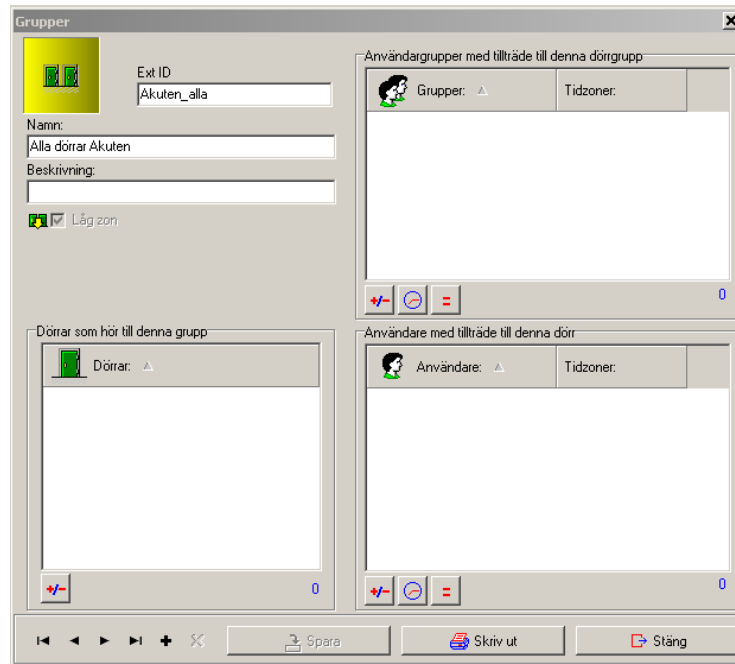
Grupper

Ext ID
Akuten_alla
Namn:
Alla dörrar Akuten
Beskrivning:

Låg zon

Användargrupper med tillträde till denna dörrgrupp

| Grupper: | Tidzoner: |
|---|---|

+/- =
0

Dörrar som hör till denna grupp

| Dörrar: |
|---|

+/-
0

Användare med tillträde till denna dörr

| Användare: | Tidzoner: |
|---|---|

+/- =
0

Spara
Skriv ut
Stäng